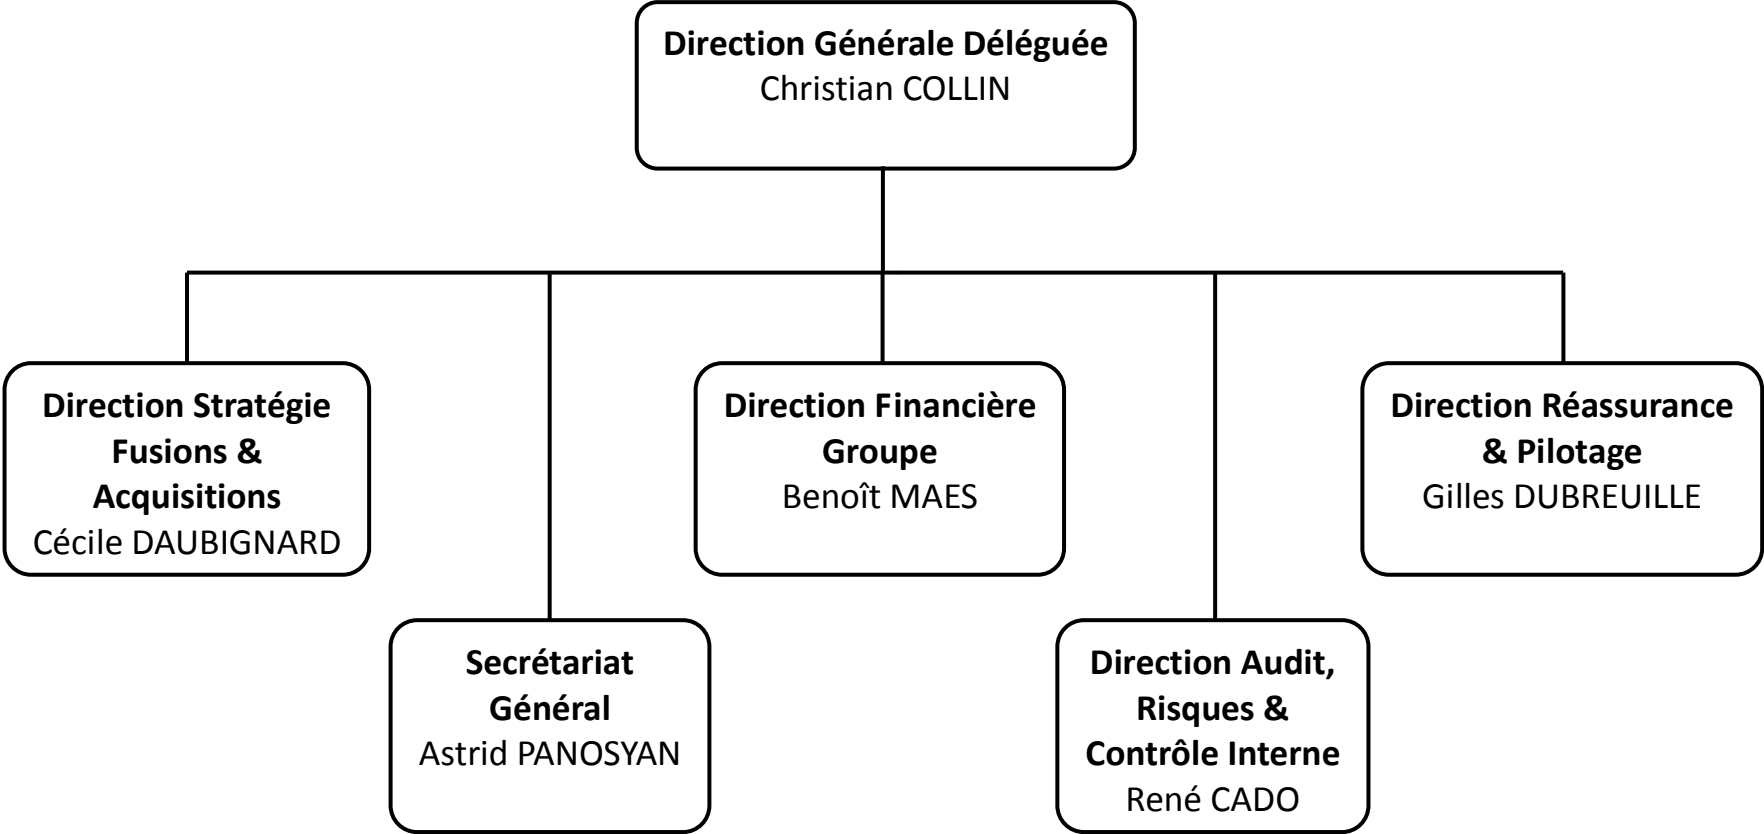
Direction Générale Déléguée
Christian COLLIN

Direction Stratégie Fusions & Acquisitions
Cécile DAUBIGNARD

Secrétariat Général
Astrid PANOSYAN

Direction Financière Groupe
Benoît MAES

Direction Audit, Risques & Contrôle Interne
René CADO

Direction Réassurance & Pilotage
Gilles DUBREUILLE